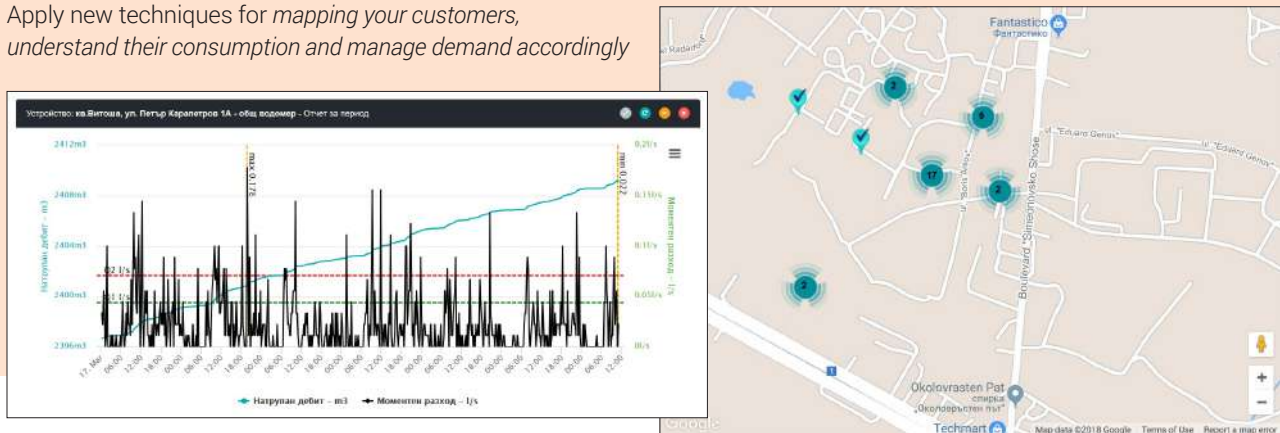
Apply new techniques for *mapping your customers, understand their consumption and manage demand accordingly*

Устройство: кв.Витоша, ул. Петър Карапетров 1А - общ водомер - Отчет за период

2412m3

2408m3

2404m3

2400m3

2396m3

Натрупан дебит - m3

0.2 l/s

0.1 l/s

max 0.178

max 0.022

0.2l/s

0.15l/s

0.1l/s

0.05l/s

0l/s

Моментен разход - l/s

17. Mar 06:00 12:00 18:00 00:00 06:00 12:00 18:00 00:00 06:00 12:00 18:00 00:00 06:00 12:00 18:00 00:00 06:00 12:00 18:00 00:00 06:00 12:00

Натрупан дебит - m3 Моментен разход - l/s

Fantastico Фантастико

ul. Radievska

2

6

17

2

2

ul. "Edouard Genov"

ul. "Eduard Genov"

ul. "Boris Arsov"

Boulevard "Simeonovsko Shose"

1

Okolovrasten Pat спирка „Околовръстен път"

Techmart

Google

Map data ©2018 Google Terms of Use Report a map error